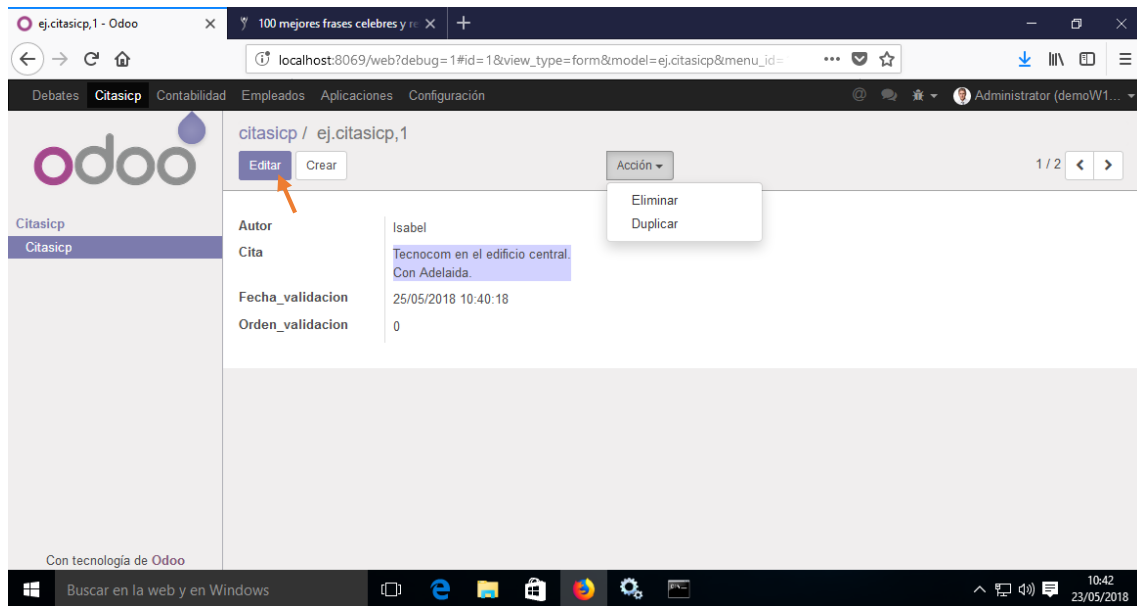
ej.citasicp,1 - Odoo
100 mejores frases celebres y re
localhost:8069/web?debug=1#id=1&view_type=form&model=ej.citasicp&menu_id=
Debates Citasicp Contabilidad Empleados Aplicaciones Configuración
Administrator (demoW1...
odoo
citasicp / ej.citasicp,1
Editar Crear
Acción
Eliminar
Duplicar
1 / 2
Citasicp
Citasicp
Autor Isabel
Cita Tecnocom en el edificio central. Con Adelaida.
Fecha_validacion 25/05/2018 10:40:18
Orden_validacion 0
Con tecnología de Odoo
Buscar en la web y en Windows
10:42
23/05/2018